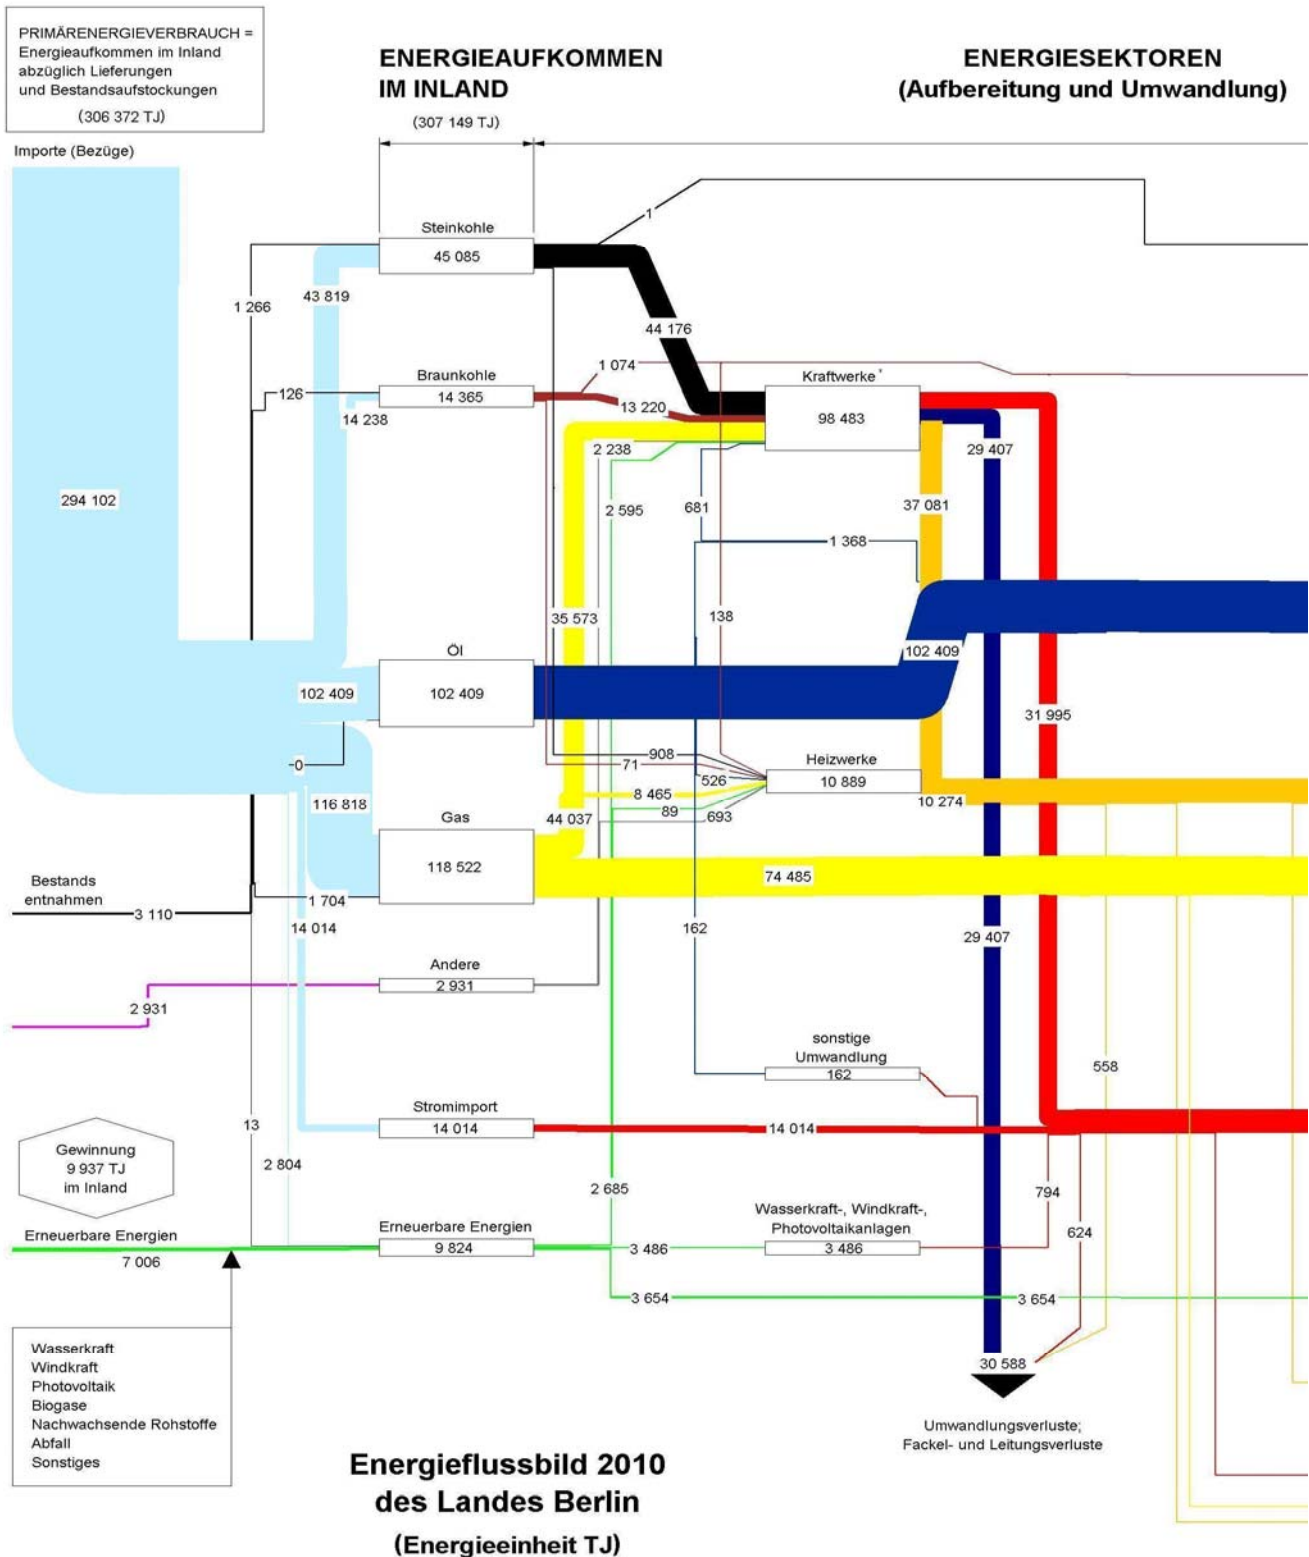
PRIMÄRENERGIEVERBRAUCH = Energieaufkommen im Inland abzüglich Lieferungen und Bestandsaufstockungen

(306 372 TJ)

ENERGIEAUFKOMMEN IM INLAND

(307 149 TJ)

ENERGIESEKTOREN (Aufbereitung und Umwandlung)

Importe (Bezüge)

294 102

1 266

43 819

Steinkohle
45 085

1

44 176

126

Braunkohle
14 365

14 238

1 074

13 220

Kraftwerke*
98 483

2 238

2 595

681

29 407

37 081

1 368

35 573

138

102 409

Öl

102 409

102 409

31 995

-0

908

71

526

Heizwerke
10 889

10 274

8 465

89

693

116 818

44 037

Gas

118 522

74 485

Bestands entnahmen

3 110

1 704

14 014

162

29 407

Andere
2 931

2 931

sonstige Umwandlung
162

558

13

Stromimport
14 014

14 014

Gewinnung 9 937 TJ im Inland

2 804

2 685

794

624

Erneuerbare Energien

7 006

Erneuerbare Energien
9 824

3 486

Wasserkraft-, Windkraft-, Photovoltaikanlagen
3 486

3 654

3 654

30 588

Wasserkraft
Windkraft
Photovoltaik
Biogase
Nachwachsende Rohstoffe
Abfall
Sonstiges

Umwandlungsverluste; Fackel- und Leitungsverluste

Energieflussbild 2010 des Landes Berlin

(Energieeinheit TJ)